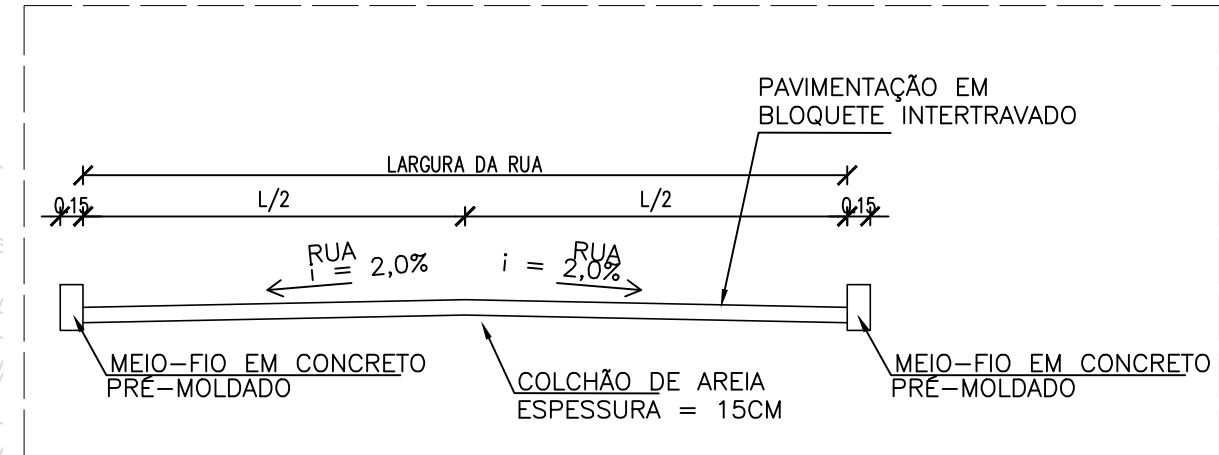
PAVIMENTAÇÃO EM BLOQUETE INTERTRAVADO

LARGURA DA RUA

0,15 L/2 L/2 0,15

RUA
i = 2,0%

RUA
i = 2,0%

MEIO-FIO EM CONCRETO PRÉ-MOLDADO

COLCHÃO DE AREIA
ESPESSURA = 15CM

MEIO-FIO EM CONCRETO PRÉ-MOLDADO